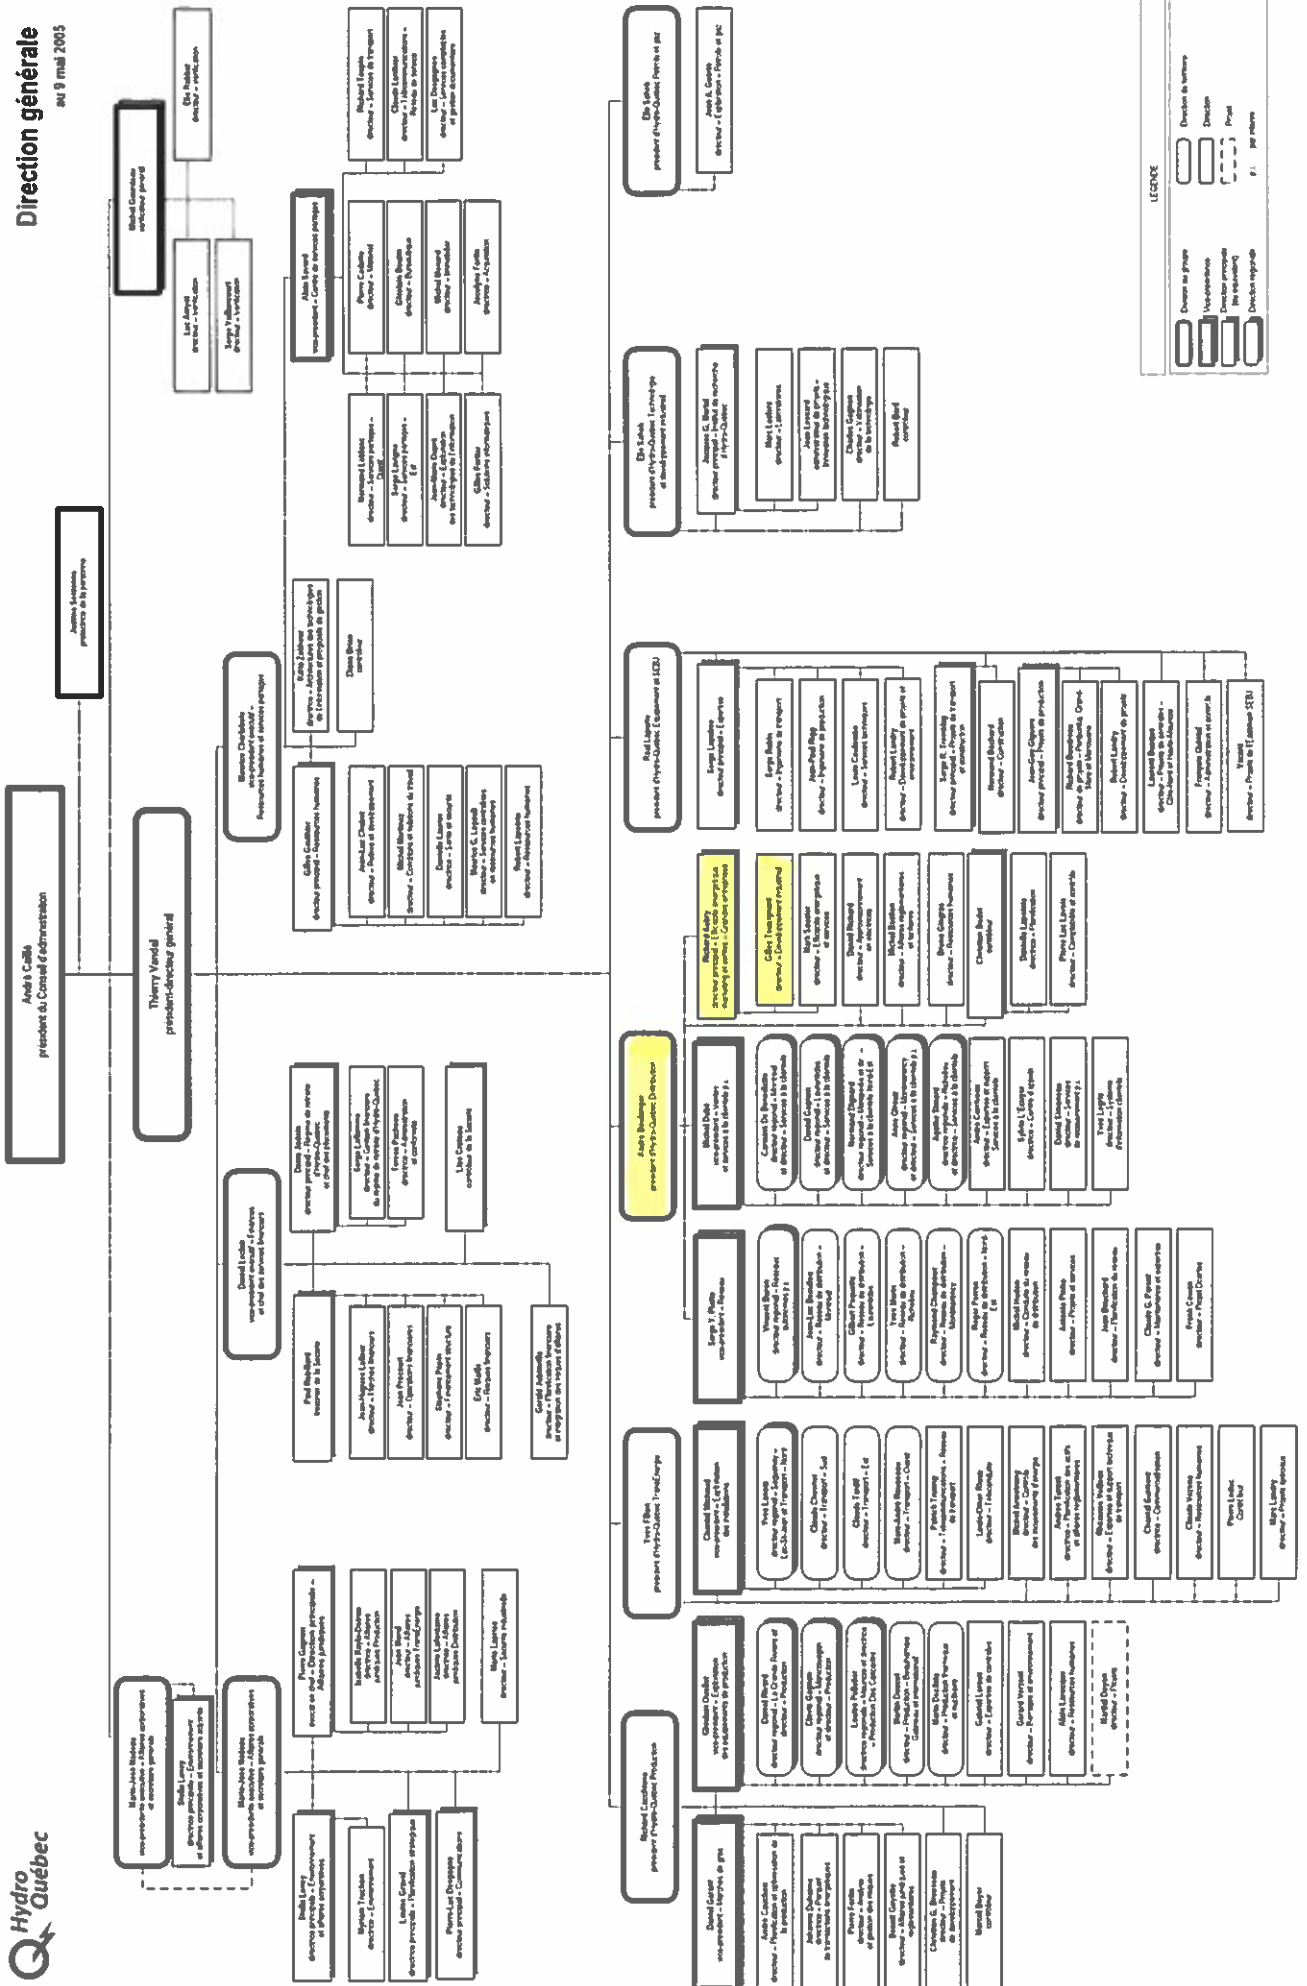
Direction générale
au 9 mai 2005

Hydro Québec

André Caillé
président du Conseil d'administration

Thierry Vandal
président-directeur général

Michel Gauthier
vérificateur général

Elie Saheb
président d'Hydro-Québec Pétrole et gaz

Elie Saheb
président d'Hydro-Québec Technologie et développement industriel

André Boulanger
président d'Hydro-Québec Distribution

Yves Filion
président d'Hydro-Québec TransÉnergie

Richard Cacchione
président d'Hydro-Québec Production

Daniel Leclair
vice-président exécutif – Finances et chef des services financiers

Marie-José Nadeau
vice-présidente exécutive – Affaires corporatives et secrétaire générale

Thierry Vandal
président-directeur général

LÉGENDE
Division ou groupe
Vice-présidence
Direction principale (ou équivalente)
Direction régionale
Direction de territoire
Direction
Projet
par intérim

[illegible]